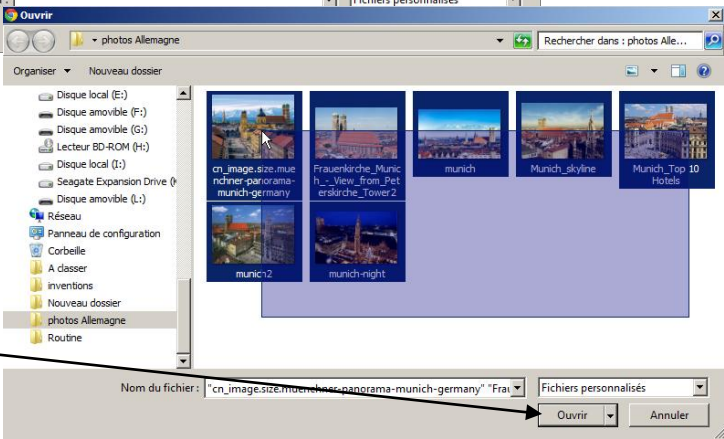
Fichiers personnalisés
Ouvrir
photos Allemagne
Rechercher dans : photos Alle...
Organiser
Nouveau dossier
Disque local (E:)
Disque amovible (F:)
Disque amovible (G:)
Lecteur BD-ROM (H:)
Disque local (I:)
Seagate Expansion Drive (
Disque amovible (L:)
Réseau
Panneau de configuration
Corbeille
A classer
inventions
Nouveau dossier
photos Allemagne
Routine
cn_image.size.muenchner-panorama-munich-germany
Frauenkirche_Munich_-_View_from_Peterskirche_Tower2
munich
Munich_skyline
Munich_Top 10 Hotels
munich2
munich-night
Nom du fichier :
"cn_image.size.muenchner-panorama-munich-germany" "Frau
Fichiers personnalisés
Ouvrir
Annuler